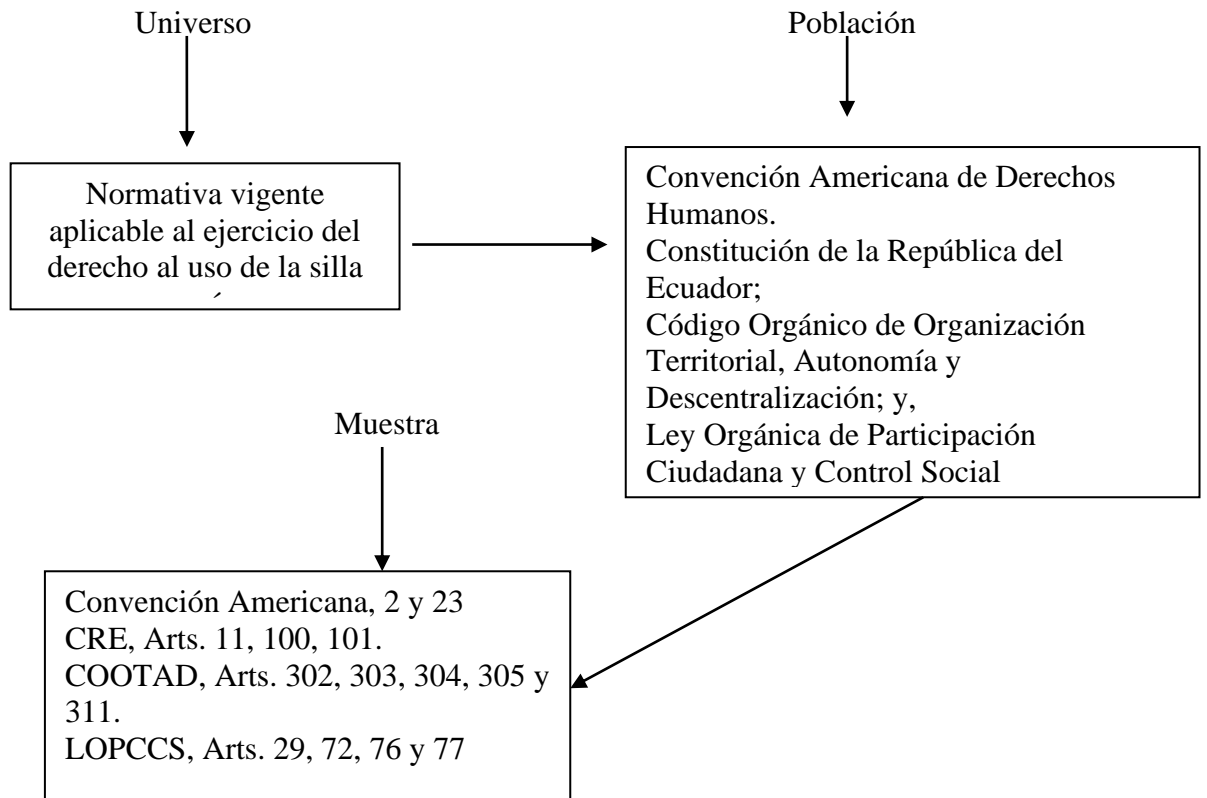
Universo

Población

Normativa vigente aplicable al ejercicio del derecho al uso de la silla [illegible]

Convención Americana de Derechos Humanos.
Constitución de la República del Ecuador;
Código Orgánico de Organización Territorial, Autonomía y Descentralización; y,
Ley Orgánica de Participación Ciudadana y Control Social

Muestra

Convención Americana, 2 y 23
CRE, Arts. 11, 100, 101.
COOTAD, Arts. 302, 303, 304, 305 y 311.
LOPCCS, Arts. 29, 72, 76 y 77